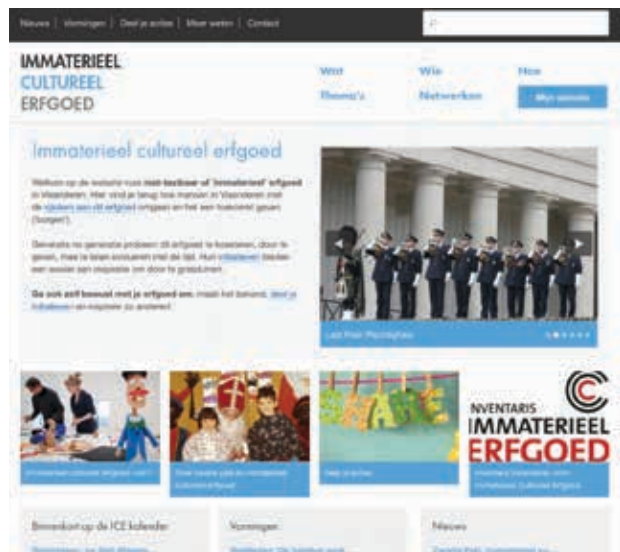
Nieuws | Vormingen | Deel je acties | Meer weten | Contact

IMMATERIEEL
CULTUREEL
ERFGOED

Wat
Thema's
Wie
Netwerken
Hoe
Mijn account

Immaterieel cultureel erfgoed

Welkom op de website rond niet-tastbaar of 'immaterieel' erfgoed in Vlaanderen. Hier vind je terug hoe mensen in Vlaanderen met de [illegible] omgaan en het een toekomst geven ('borgen').

Generatie na generatie proberen dit erfgoed te koesteren, door te geven, mee te laten evolueren met de tijd. Hun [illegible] bieden een waaier aan inspiratie om door te geraken.

Ga ook zelf bewust met je erfgoed om, maak het bekend, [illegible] en inspireer zo anderen!

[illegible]

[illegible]
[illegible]
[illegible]
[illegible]

INVENTARIS
IMMATERIEEL
ERFGOED

Binnenkort op de ICE kalender
Vormingen
Nieuws